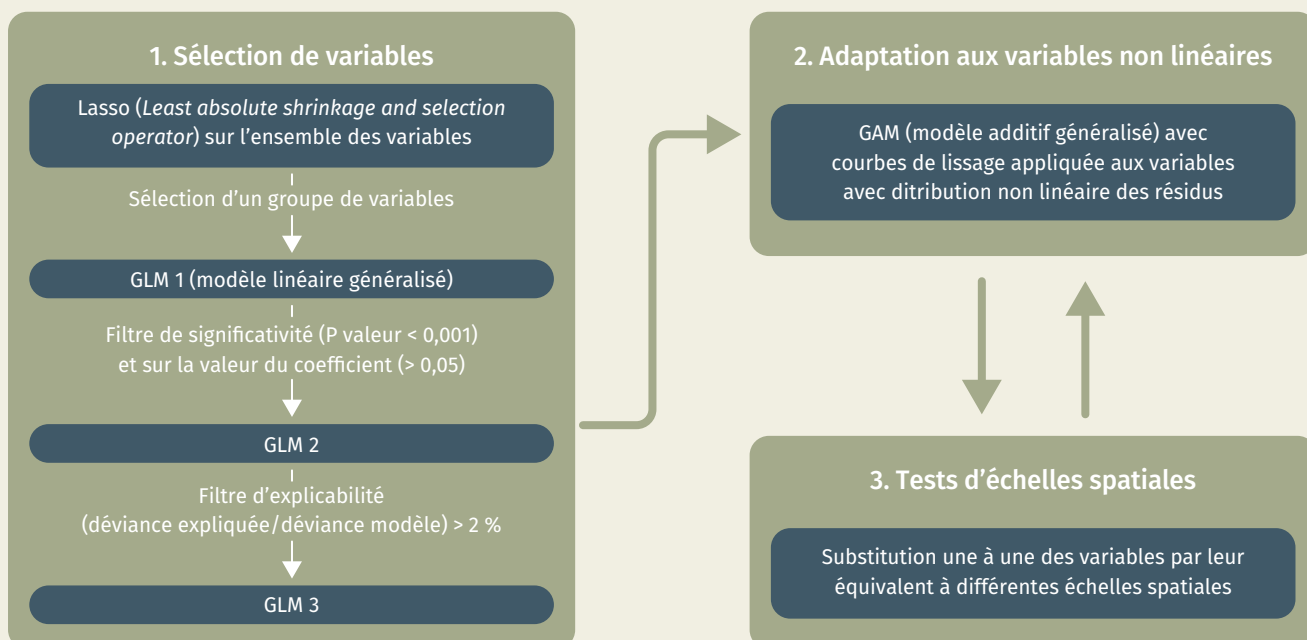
1. Sélection de variables

Lasso (*Least absolute shrinkage and selection operator*) sur l'ensemble des variables

Sélection d'un groupe de variables

GLM 1 (modèle linéaire généralisé)

Filtre de significativité (P valeur < 0,001) et sur la valeur du coefficient (> 0,05)

GLM 2

Filtre d'explicabilité (déviance expliquée/déviance modèle) > 2 %

GLM 3

2. Adaptation aux variables non linéaires

GAM (modèle additif généralisé) avec courbes de lissage appliquée aux variables avec ditribution non linéaire des résidus

3. Tests d'échelles spatiales

Substitution une à une des variables par leur équivalent à différentes échelles spatiales